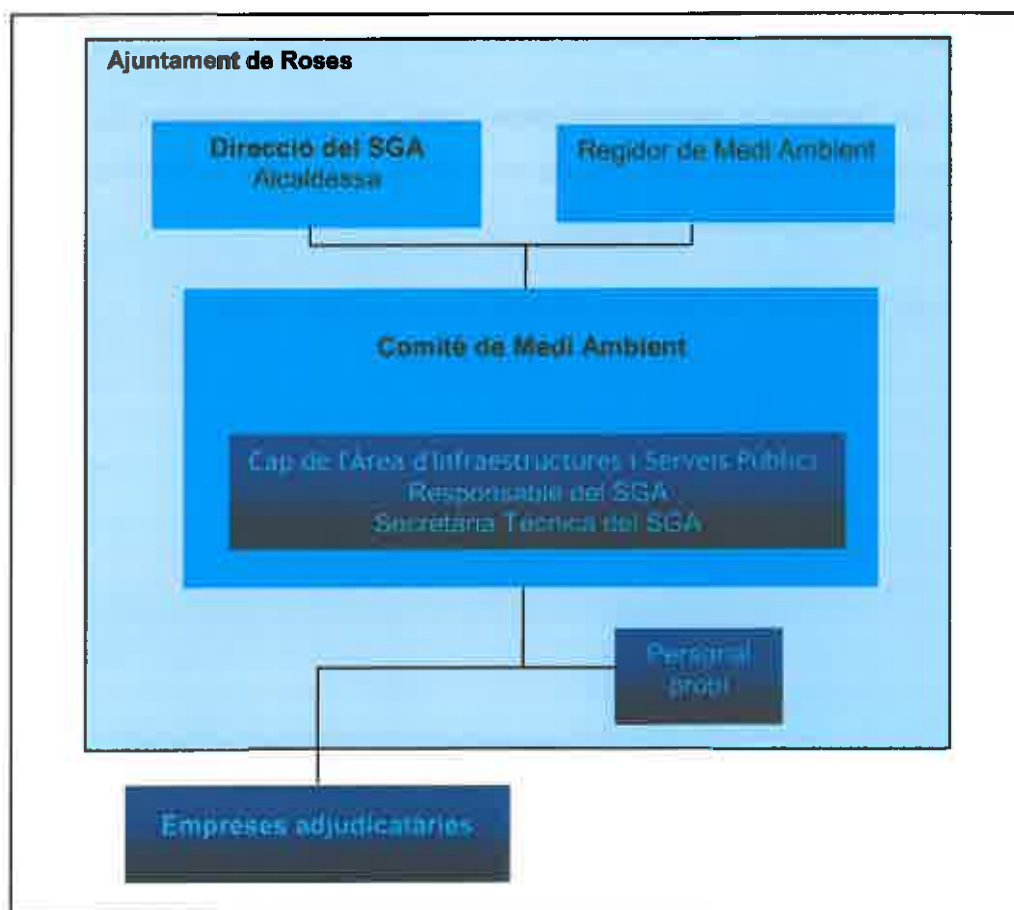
Ajuntament de Roses

Direcció del SGA
Alcaldessa

Regidor de Medi Ambient

Comitè de Medi Ambient

Cap de l'Àrea d'Infraestructures i Serveis Públics
Responsable del SGA
Secretària Tècnica del SGA

Personal propi

Empreses adjudicatàries